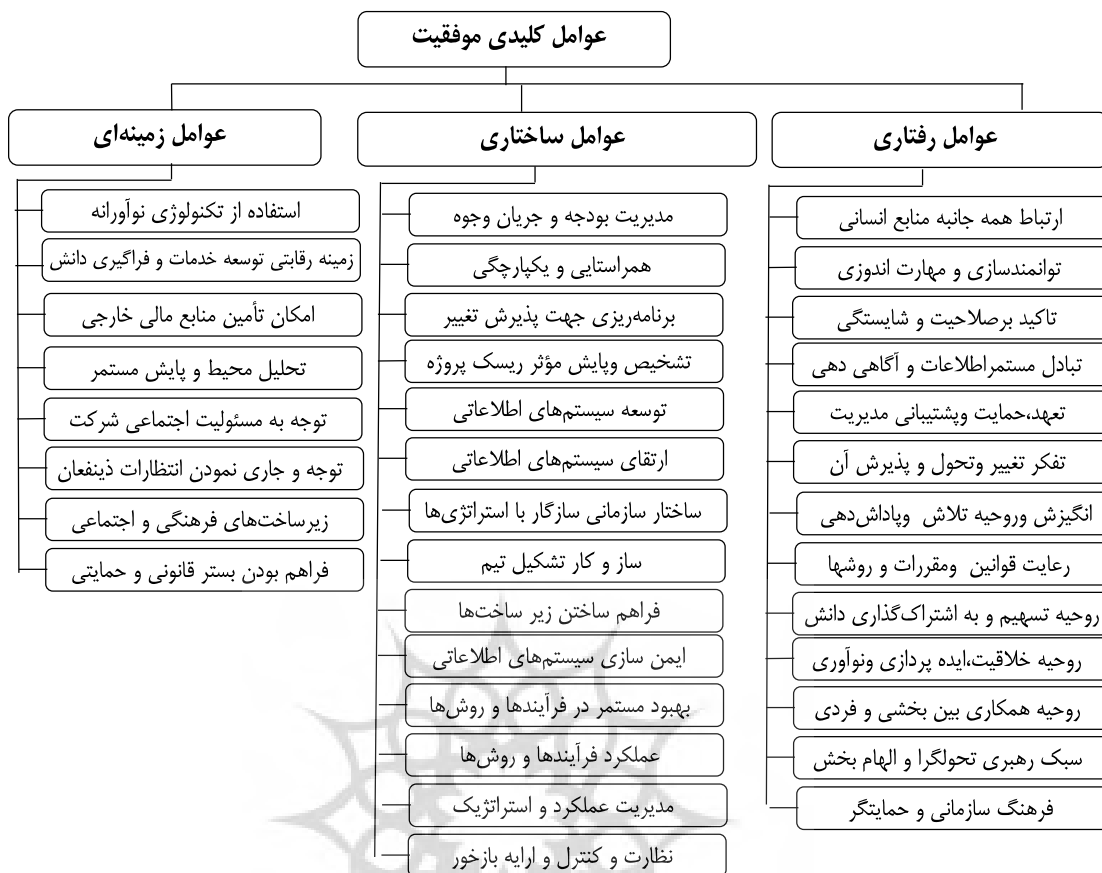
عوامل کلیدی موفقیت

عوامل رفتاری

ارتباط همه جانبه منابع انسانی

توانمندسازی و مهارت اندوزی

تاکید برصلاحیت و شایستگی

تبادل مستمراطلاعات و آگاهی دهی

تعهد،حمایت وپشتیبانی مدیریت

تفکر تغییر وتحول و پذیرش آن

انگیزش وروحیه تلاش وپاداش‌دهی

رعایت قوانین ومقررات و روشها

روحیه تسهیم و به اشتراک‌گذاری دانش

روحیه خلاقیت،ایده پردازی ونوآوری

روحیه همکاری بین بخشی و فردی

سبک رهبری تحولگرا و الهام بخش

فرهنگ سازمانی و حمایتگر

عوامل ساختاری

مدیریت بودجه و جریان وجوه

همراستایی و یکپارچگی

برنامه‌ریزی جهت پذیرش تغییر

تشخیص وپایش مؤثر ریسک پروژه

توسعه سیستم‌های اطلاعاتی

ارتقای سیستم‌های اطلاعاتی

ساختار سازمانی سازگار با استراتژی‌ها

ساز و کار تشکیل تیم

فراهم ساختن زیر ساخت‌ها

ایمن سازی سیستم‌های اطلاعاتی

بهبود مستمر در فرآیندها و روش‌ها

عملکرد فرآیندها و روش‌ها

مدیریت عملکرد و استراتژیک

نظارت و کنترل و ارایه بازخور

عوامل زمینه‌ای

استفاده از تکنولوژی نوآورانه

زمینه رقابتی توسعه خدمات و فراگیری دانش

امکان تأمین منابع مالی خارجی

تحلیل محیط و پایش مستمر

توجه به مسئولیت اجتماعی شرکت

توجه و جاری نمودن انتظارات ذینفعان

زیرساخت‌های فرهنگی و اجتماعی

فراهم بودن بستر قانونی و حمایتی